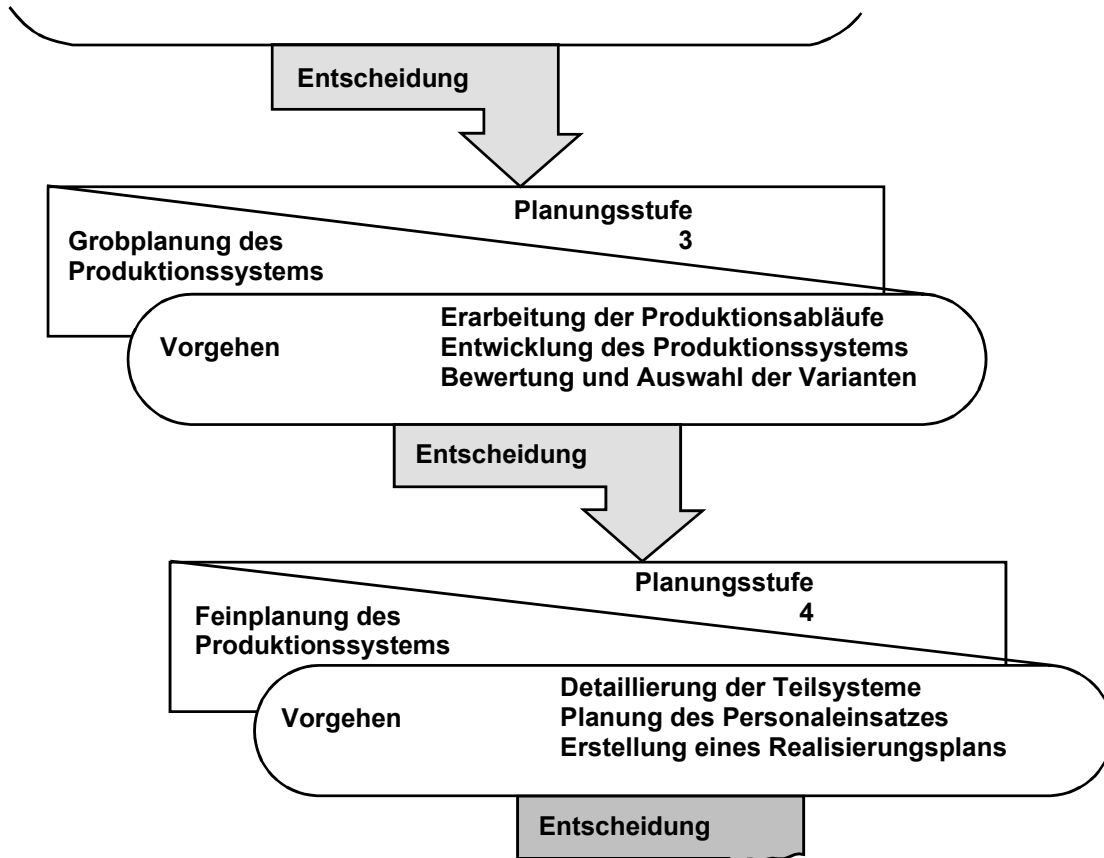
Entscheidung

Planungsstufe 3

Grobplanung des Produktionssystems

Vorgehen

Erarbeitung der Produktionsabläufe
Entwicklung des Produktionssystems
Bewertung und Auswahl der Varianten

Entscheidung

Planungsstufe 4

Feinplanung des Produktionssystems

Vorgehen

Detaillierung der Teilsysteme
Planung des Personaleinsatzes
Erstellung eines Realisierungsplans

Entscheidung